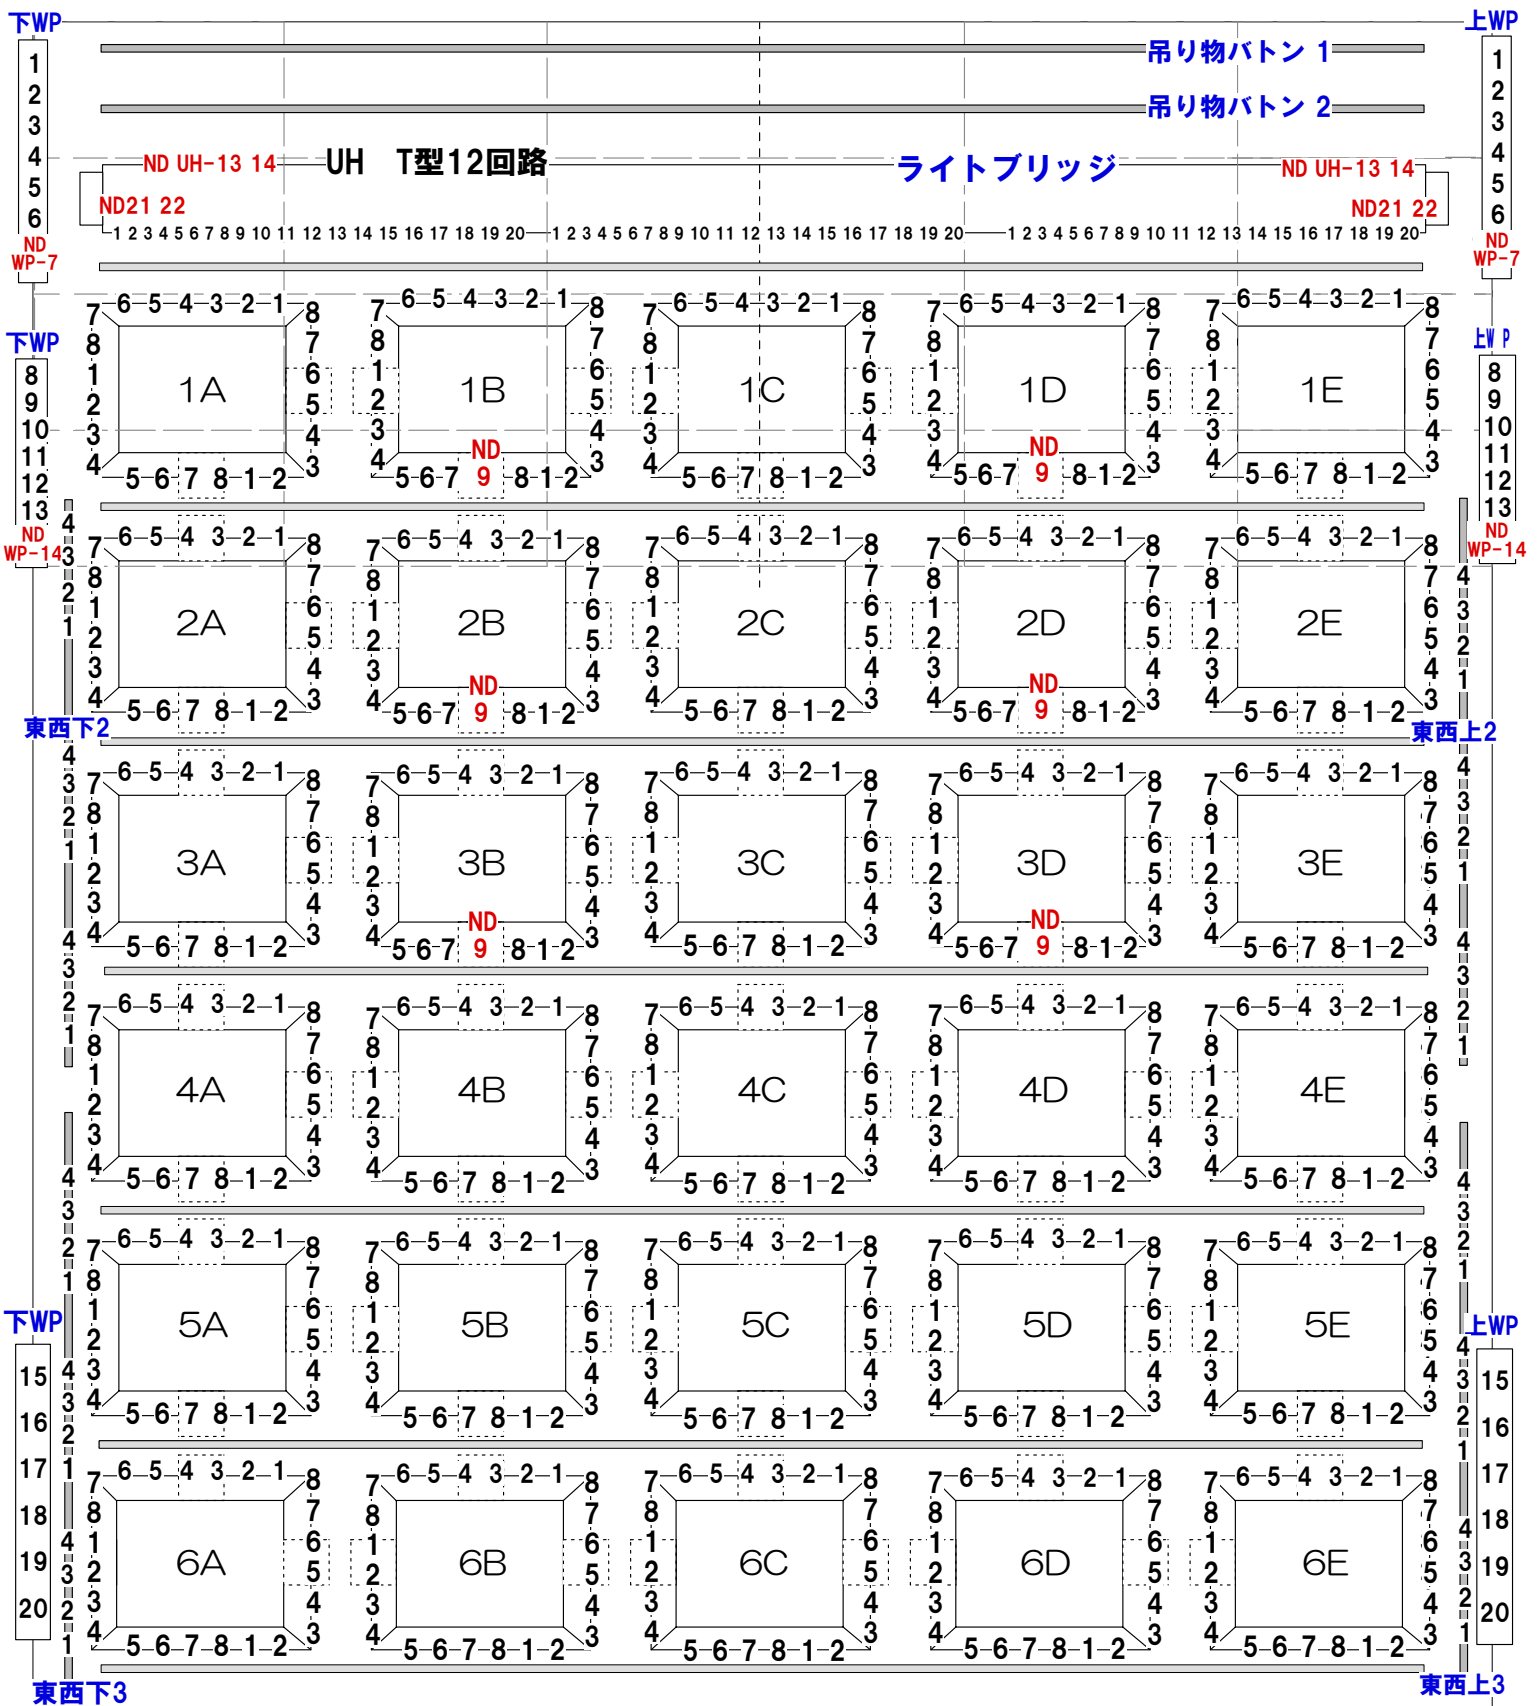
下WP
1
2
3
4
5
6
ND
WP-7

上WP
1
2
3
4
5
6
ND
WP-7

吊り物バトン 1
吊り物バトン 2

ND UH-13 14
ND21 22
UH T型12回路
ライトブリッジ
ND UH-13 14
ND21 22

1 2 3 4 5 6 7 8 9 10 11 12 13 14 15 16 17 18 19 20
1 2 3 4 5 6 7 8 9 10 11 12 13 14 15 16 17 18 19 20
1 2 3 4 5 6 7 8 9 10 11 12 13 14 15 16 17 18 19 20

下WP
8
9
10
11
12
13
ND
WP-14

上WP
8
9
10
11
12
13
ND
WP-14

1A
1B
ND
9
1C
1D
ND
9
1E

2A
2B
ND
9
2C
2D
ND
9
2E

東西下2
東西上2

3A
3B
ND
9
3C
3D
ND
9
3E

4A
4B
4C
4D
4E

下WP
15
16
17
18
19
20

上WP
15
16
17
18
19
20

5A
5B
5C
5D
5E

6A
6B
6C
6D
6E

東西下3
東西上3